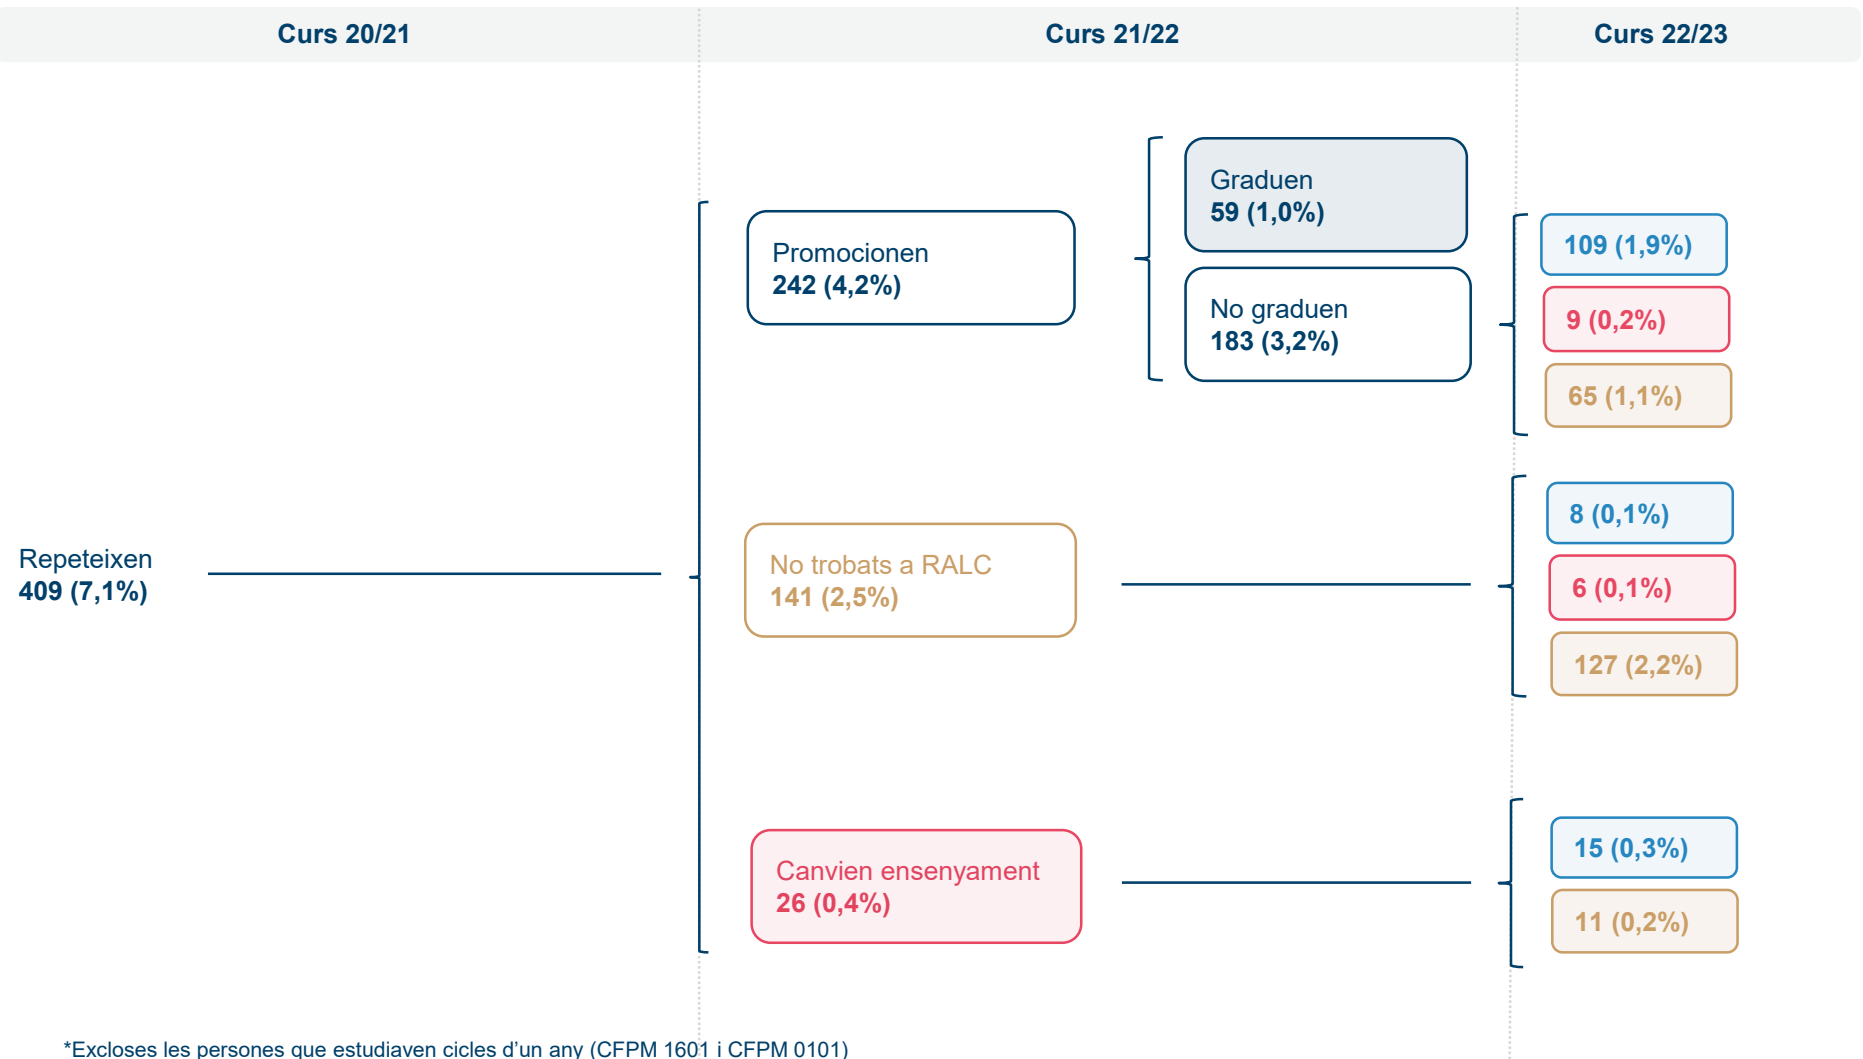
Curs 20/21

Curs 21/22

Curs 22/23

Graduen
59 (1,0%)

Promocionen
242 (4,2%)

No graduen
183 (3,2%)

109 (1,9%)

9 (0,2%)

65 (1,1%)

Repeteixen
409 (7,1%)

No trobats a RALC
141 (2,5%)

8 (0,1%)

6 (0,1%)

127 (2,2%)

Canvien ensenyament
26 (0,4%)

15 (0,3%)

11 (0,2%)

*Excloses les persones que estudiaven cicles d'un any (CFPM 1601 i CFPM 0101)